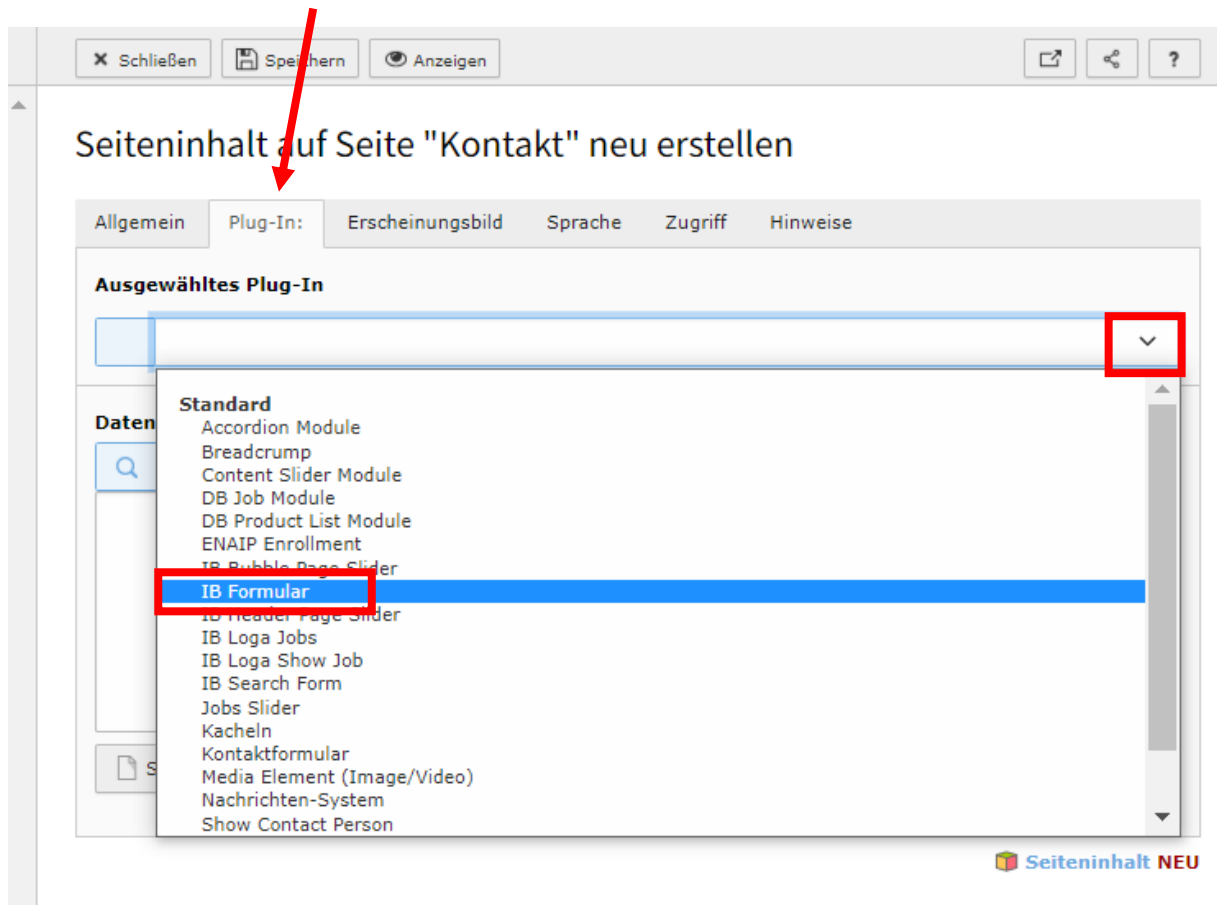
Schließen Speichern Anzeigen ?

Seiteninhalt auf Seite "Kontakt" neu erstellen

Allgemein Plug-In: Erscheinungsbild Sprache Zugriff Hinweise

Ausgewähltes Plug-In

Daten

S

Standard
Accordion Module
Breadcrump
Content Slider Module
DB Job Module
DB Product List Module
ENAIP Enrollment
IB Bubble Page Slider
IB Formular
IB Header Page Slider
IB Loga Jobs
IB Loga Show Job
IB Search Form
Jobs Slider
Kacheln
Kontaktformular
Media Element (Image/Video)
Nachrichten-System
Show Contact Person

Seiteninhalt NEU